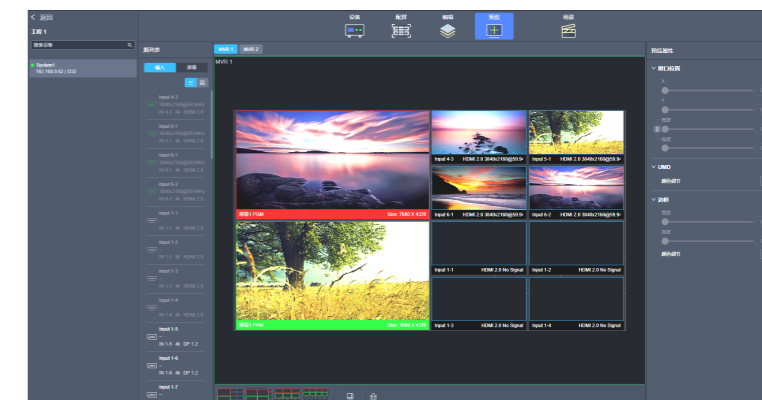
< 返回

工程 1

搜索设备

System1
192.168.0.42 | D32

设备 配屏 编辑 预监 场景

源列表

输入 屏幕

Input 4-3
3840x2160@59.94Hz
IN 4-3 HDMI 2.0

Input 5-1
3840x2160@59.94Hz
IN 5-1 HDMI 2.0

Input 6-1
3840x2160@59.94Hz
IN 6-1 HDMI 2.0

Input 6-2
3840x2160@59.94Hz
IN 6-2 HDMI 2.0

Input 1-1
IN 1-1 HDMI 2.0

Input 1-2
IN 1-2 HDMI 2.0

Input 1-3
IN 1-3 HDMI 2.0

Input 1-4
IN 1-4 HDMI 2.0

Input 1-5
IN 1-5 DP 1.2

Input 1-6
IN 1-6 DP 1.2

Input 1-7

MVR 1 MVR 2

MVR 1

屏幕1 PGM Size: 7680 X 4320

屏幕1 PVW Size: 7680 X 4320

Input 4-3 HDMI 2.0 3840x2160@59.9

Input 5-1 HDMI 2.0 3840x2160@59.9

Input 6-1 HDMI 2.0 3840x2160@59.9

Input 6-2 HDMI 2.0 3840x2160@59.9

Input 1-1 HDMI 2.0 No Signal

Input 1-2 HDMI 2.0 No Signal

Input 1-3 HDMI 2.0 No Signal

Input 1-4 HDMI 2.0 No Signal

预监属性

窗口位置
X
Y
宽度
高度

UMD
颜色相位

边框
宽度
高度
颜色相位